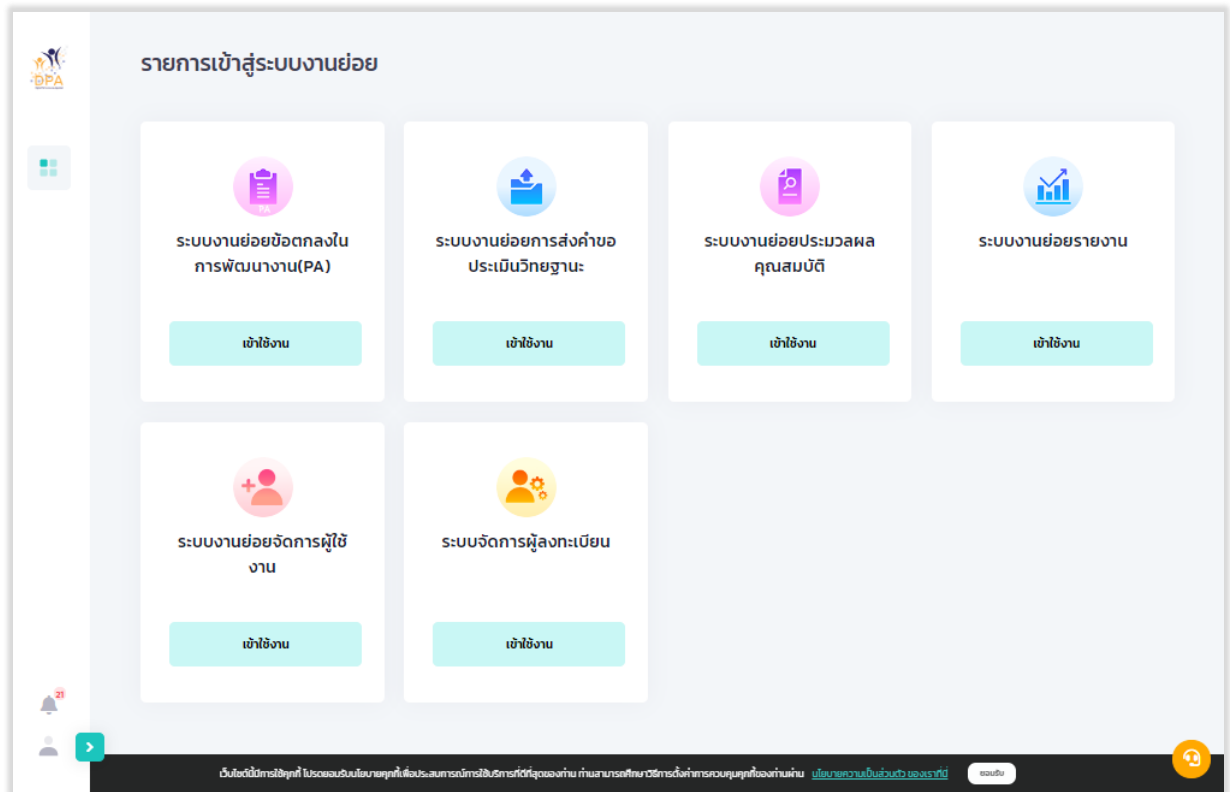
DPA

รายการเข้าสู่ระบบงานย่อย

PA

ระบบงานย่อยข้อตกลงในการพัฒนางาน(PA)

เข้าใช้งาน

ระบบงานย่อยการส่งคำขอประเมินวิทยฐานะ

เข้าใช้งาน

ระบบงานย่อยประมวลผลคุณสมบัติ

เข้าใช้งาน

ระบบงานย่อยรายงาน

เข้าใช้งาน

ระบบงานย่อยจัดการผู้ใช้งาน

เข้าใช้งาน

ระบบจัดการผู้ลงทะเบียน

เข้าใช้งาน

21

เว็บไซต์นี้มีการใช้คุกกี้ โปรดยอมรับนโยบายคุกกี้เพื่อประสบการณ์การใช้บริการที่ดีที่สุดของท่าน ท่านสามารถศึกษาวิธีการตั้งค่าการควบคุมคุกกี้ของท่านผ่าน นโยบายความเป็นส่วนตัว ของเราที่นี่

ยอมรับ